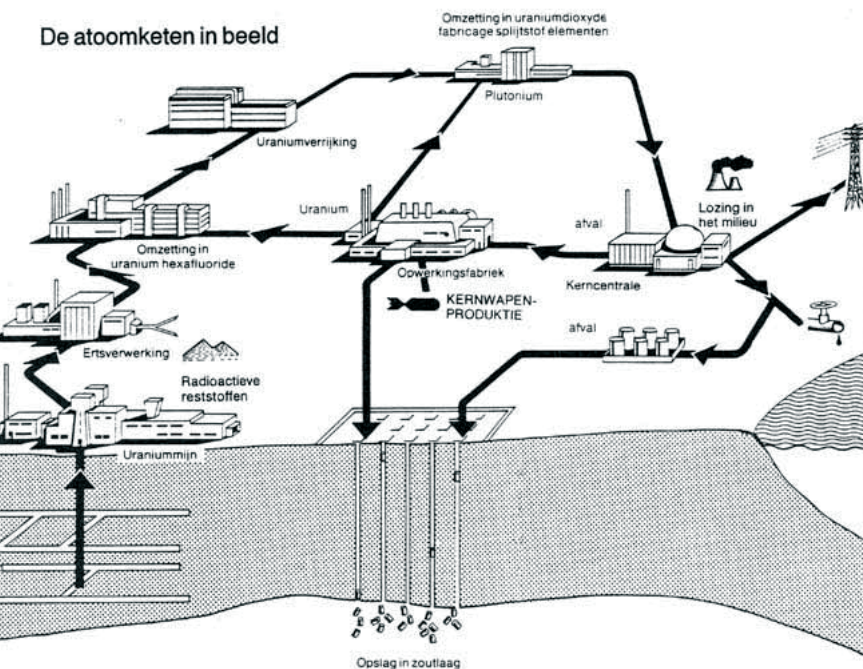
De atoomketen in beeld

Omzetting in uraniumdioxyde fabricage splijtstof elementen

Plutonium

Uraniumverrijking

Uranium

afval

Lozing in het milieu

Omzetting in uranium hexafluoride

Opwerkingsfabriek

Kerncentrale

KERNWAPEN-PRODUKTIE

afval

Ertsverwerking

Radioactieve reststoffen

Uraniummijn

Opslag in zoutlaag